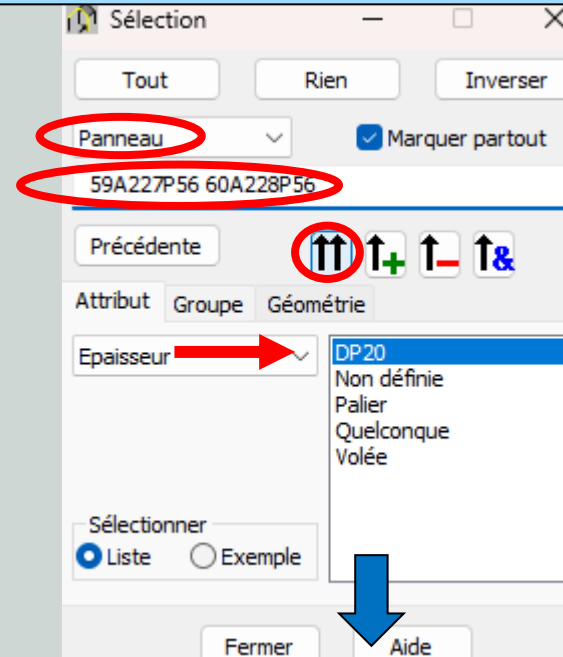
Sélection

Tout
Rien
Inverser

Panneau
Marquer partout

59A227P56 60A228P56

Précédente

Attribut
Groupe
Géométrie

Epaisseur

DP20
Non définie
Palier
Quelconque
Volée

Sélectionner
Liste
Exemple

Fermer
Aide